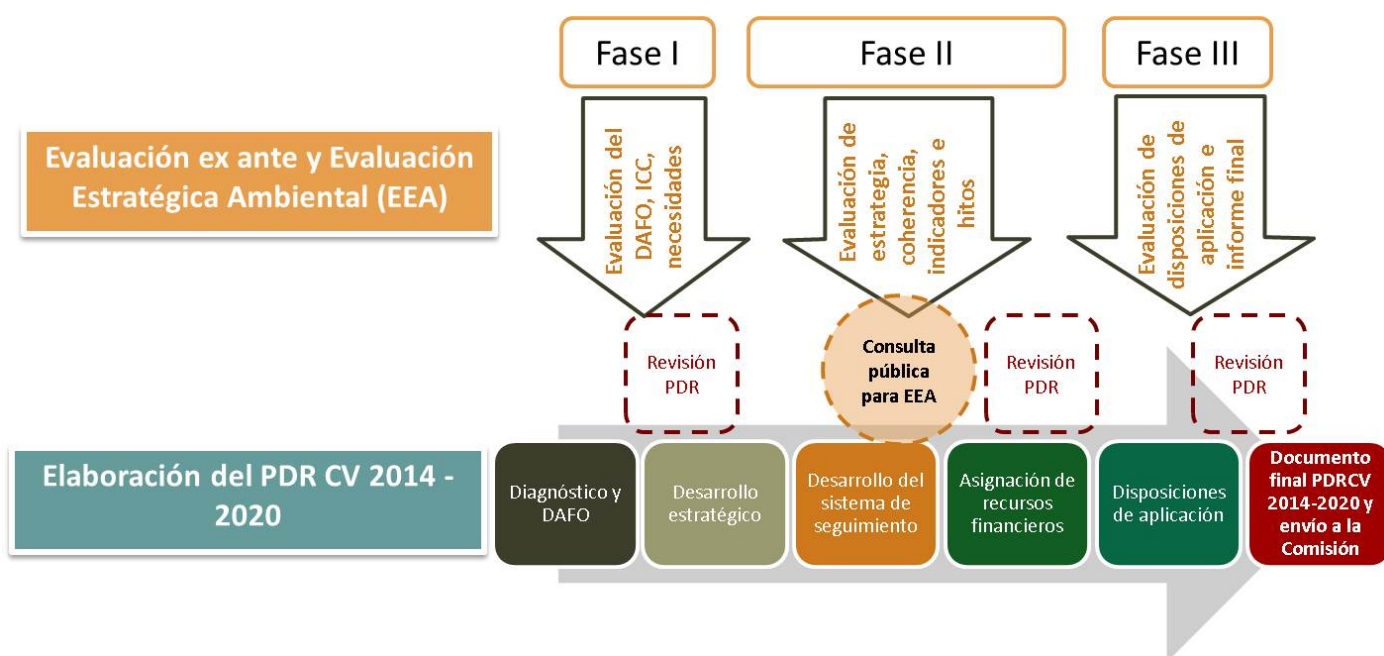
Fase I

Fase II

Fase III

Evaluación ex ante y Evaluación Estratégica Ambiental (EEA)

Evaluación del DAFO, ICC, necesidades

Evaluación de estrategia, coherencia, indicadores e hitos

Evaluación de disposiciones de aplicación e informe final

Revisión PDR

Consulta pública para EEA

Revisión PDR

Revisión PDR

Elaboración del PDR CV 2014 - 2020

Diagnóstico y DAFO

Desarrollo estratégico

Desarrollo del sistema de seguimiento

Asignación de recursos financieros

Disposiciones de aplicación

Documento final PDRCV 2014-2020 y envío a la Comisión